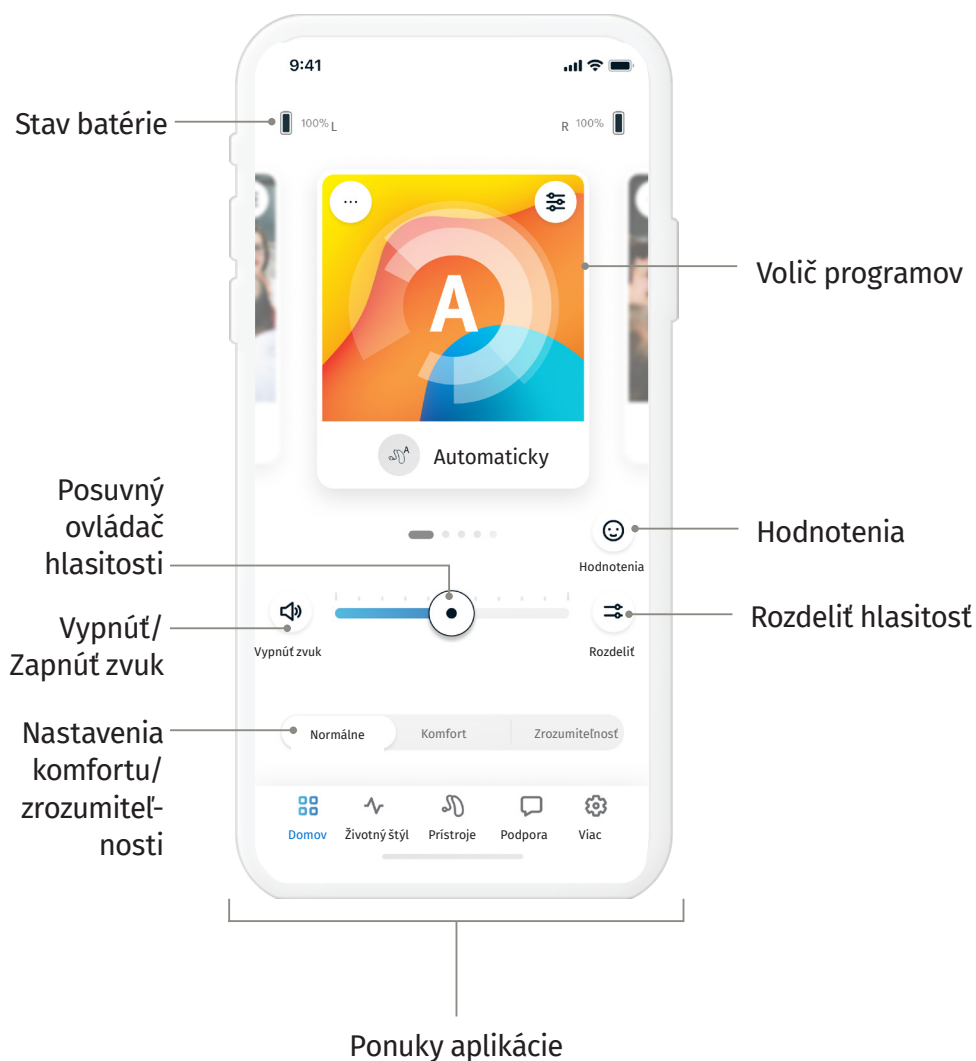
9:41

Stav batérie

100% L

R 100%

...

A

Automaticky

Volič programov

Posuvný ovládač hlasitosti

Hodnotenia

Hodnotenia

Vypnúť/ Zapnúť zvuk

Vypnúť zvuk

Rozdeliť hlasitosť

Rozdeliť

Nastavenia komfortu/ zrozumiteľnosti

Normálne

Komfort

Zrozumiteľnosť

Domov

Životný štýl

Prístroje

Podpora

Viac

Ponuky aplikácie